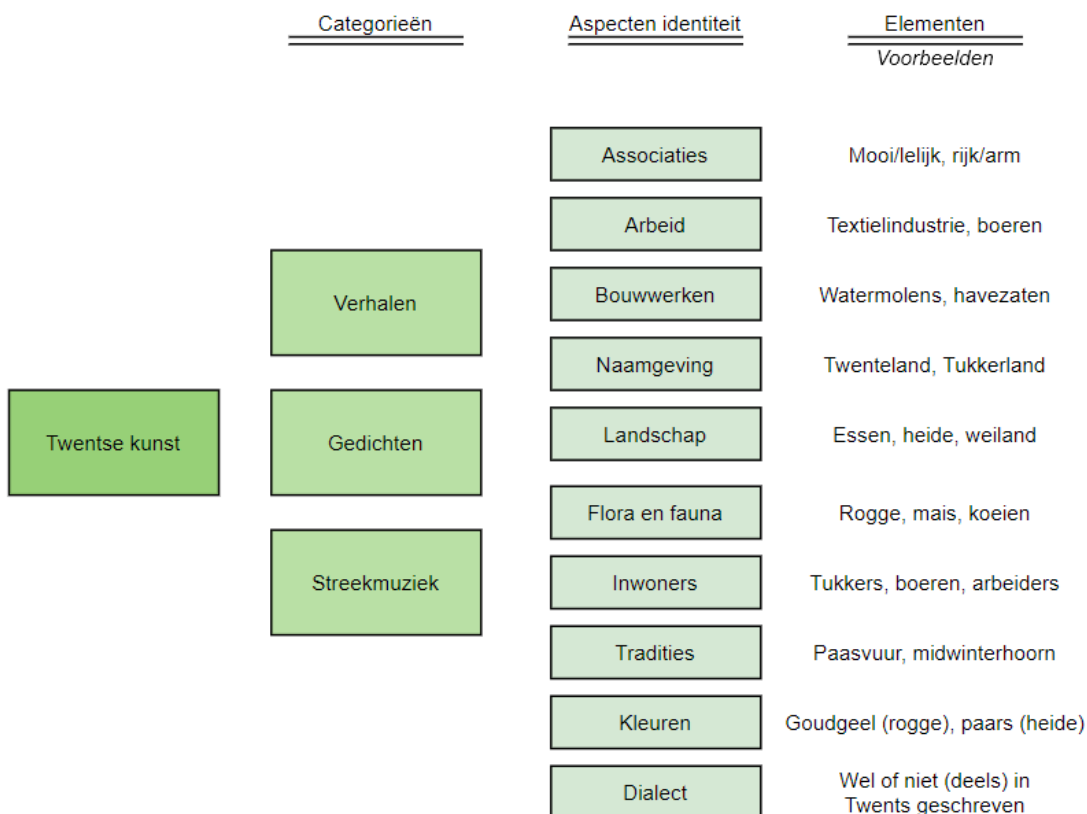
Categorieën

Aspecten identiteit

Elementen
Voorbeelden

Twentse kunst

Verhalen

Gedichten

Streekmuziek

Associaties

Mooi/lelijk, rijk/arm

Arbeid

Textielindustrie, boeren

Bouwwerken

Watermolens, havezaten

Naamgeving

Twenteland, Tukkerland

Landschap

Essen, heide, weiland

Flora en fauna

Rogge, mais, koeien

Inwoners

Tukkers, boeren, arbeiders

Tradities

Paasvuur, midwinterhoorn

Kleuren

Goudgeel (rogge), paars (heide)

Dialect

Wel of niet (deels) in Twents geschreven